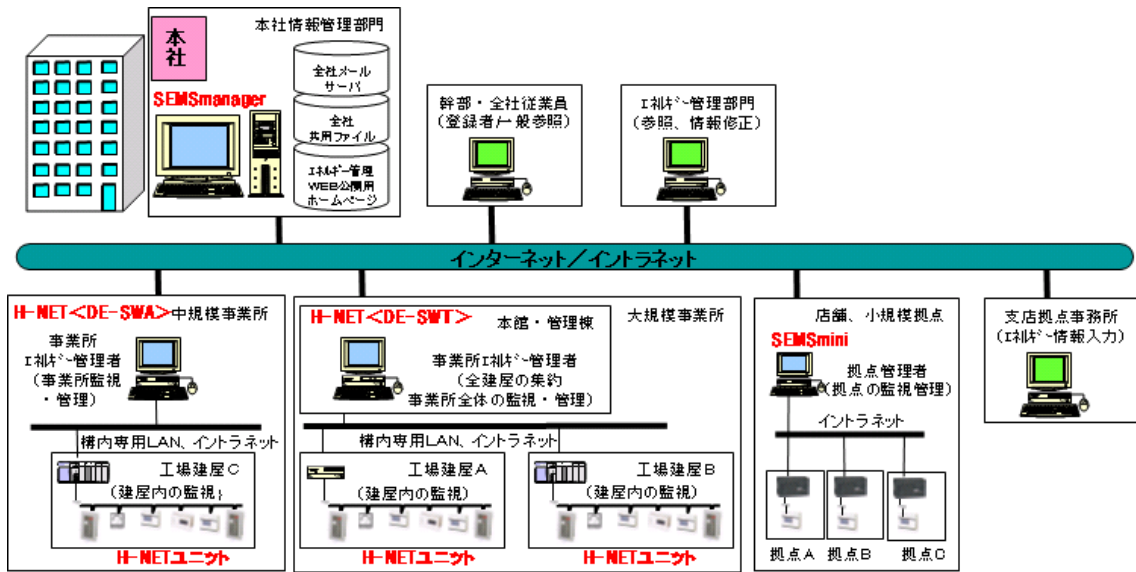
本社

本社情報管理部門

SEMSmanager

全社メールサーバ

全社共用ファイル

エネルギー管理WEB公開用ホームページ

幹部・全社従業員（登録者／一般参照）

エネルギー管理部門（参照、情報修正）

インターネット／イントラネット

H-NET＜DE-SWA＞中規模事業所

事業所エネルギー管理者（事業所監視・管理）

構内専用LAN、イントラネット

工場建屋C（建屋内の監視）

H-NETユニット

H-NET＜DE-SWT＞

本館・管理棟

大規模事業所

事業所エネルギー管理者（全建屋の集約事業所全体の監視・管理）

構内専用LAN、イントラネット

工場建屋A（建屋内の監視）

H-NETユニット

工場建屋B（建屋内の監視）

H-NETユニット

店舗、小規模拠点

SEMSmini

拠点管理者（拠点の監視管理）

イントラネット

拠点A

拠点B

拠点C

支店拠点事務所（エネルギー情報入力）